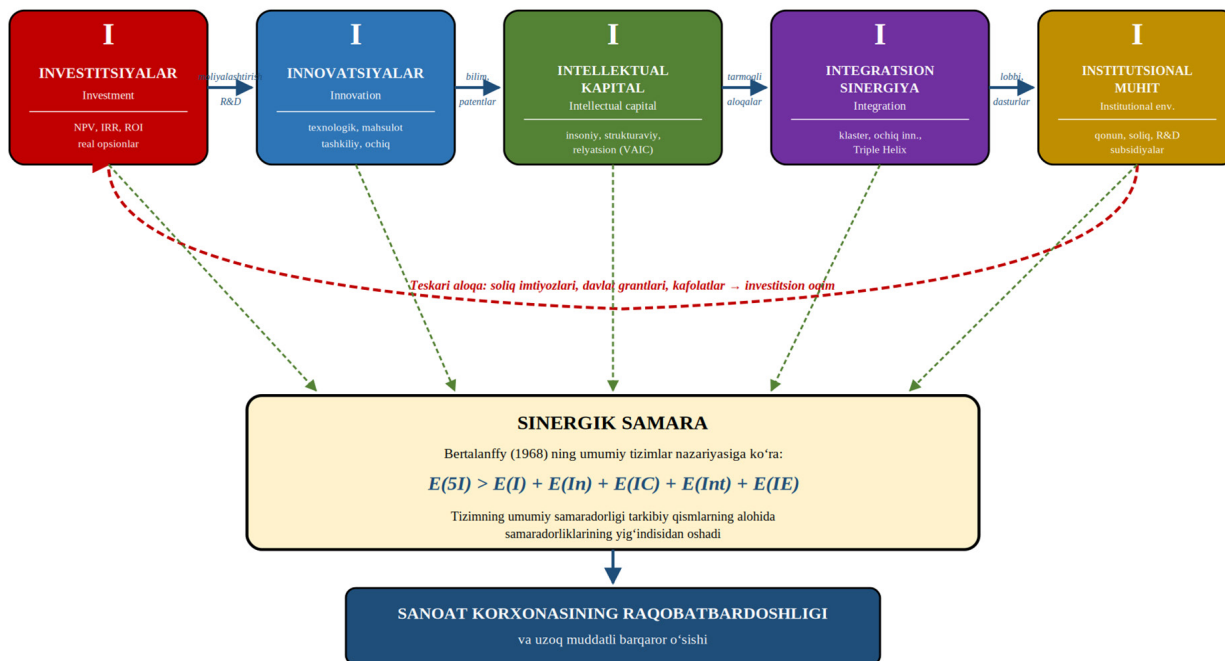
I
INVESTITSIYALAR
Investment
NPV, IRR, ROI
real opsionlar

moliyalashtirish
R&D

I
INNOVATSIYALAR
Innovation
texnologik, mahsulot
tashkiliy, ochiq

bilim,
patentlar

I
INTELLEKTUAL KAPITAL
Intellectual capital
insoniy, strukturaviy,
relyatsion (VAIC)

tarmoqli
aloqalar

I
INTEGRATSION SINERGIYA
Integration
klaster, ochiq inn.,
Triple Helix

lobbi,
dasturlar

I
INSTITUTSIONAL MUHIT
Institutional env.
qonun, soliq, R&D
subsidiyalar

Teskari aloqa: soliq imtiyozlari, davlat grantlari, kafolatlar → investitsion oqim

SINERGIK SAMARA
Bertalanffy (1968) ning umumiy tizimlar nazariyasiga ko‘ra:
$E(5I) > E(I) + E(In) + E(IC) + E(Int) + E(IE)$
Tizimning umumiy samaradorligi tarkibiy qismlarning alohida samaradorliklarining yig‘indisidan oshadi

SANOAT KORXONASINING RAQOBATBARDOSHLIGI
va uzoq muddatli barqaror o‘sishi